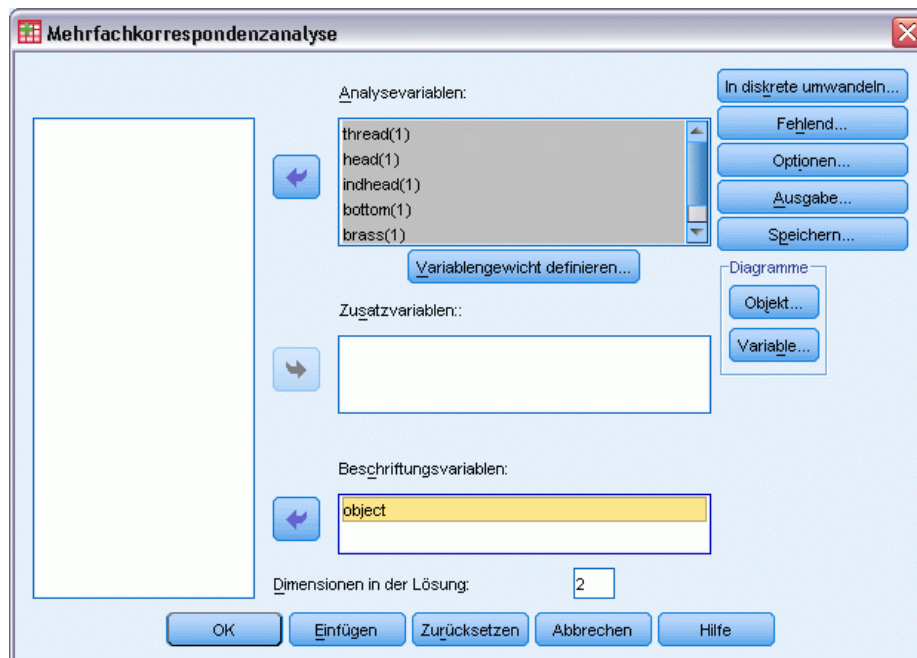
Mehrfachkorrespondenzanalyse

Analysevariablen:

thread(1)
head(1)
indhead(1)
bottom(1)
brass(1)

Variablengewicht definieren...

Zusatzvariablen::

Beschriftungsvariablen:

object

Dimensionen in der Lösung: 2

In diskrete umwandeln...
Fehlend...
Optionen...
Ausgabe...
Speichern...

Diagramme
Objekt...
Variable...

OK
Einfügen
Zurücksetzen
Abbrechen
Hilfe